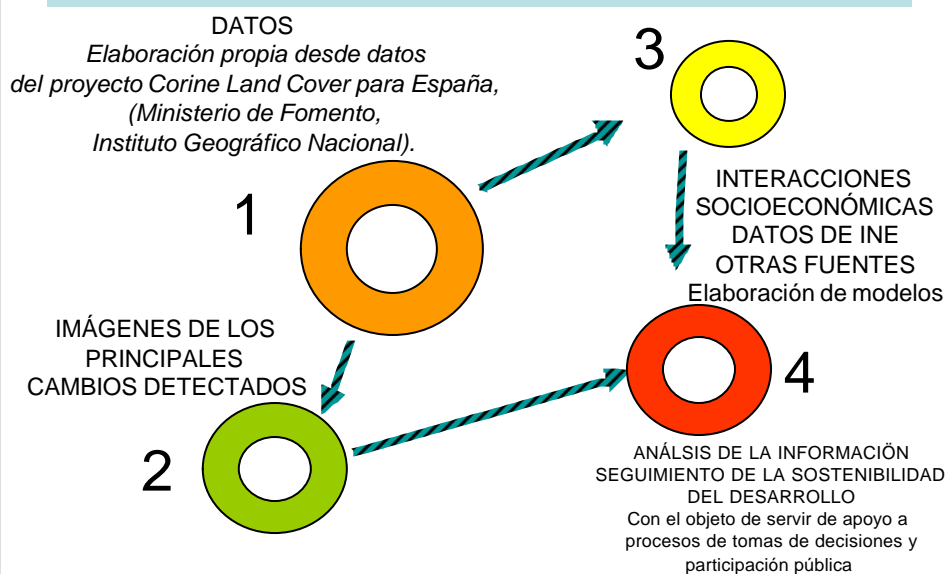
DATOS
*Elaboración propia desde datos del proyecto Corine Land Cover para España, (Ministerio de Fomento, Instituto Geográfico Nacional).*

3

1

INTERACCIONES SOCIOECONÓMICAS DATOS DE INE OTRAS FUENTES
Elaboración de modelos

IMÁGENES DE LOS PRINCIPALES CAMBIOS DETECTADOS

4

2

ANÁLSIS DE LA INFORMACIÓN SEGUIMIENTO DE LA SOSTENIBILIDAD DEL DESARROLLO
Con el objeto de servir de apoyo a procesos de tomas de decisiones y participación pública